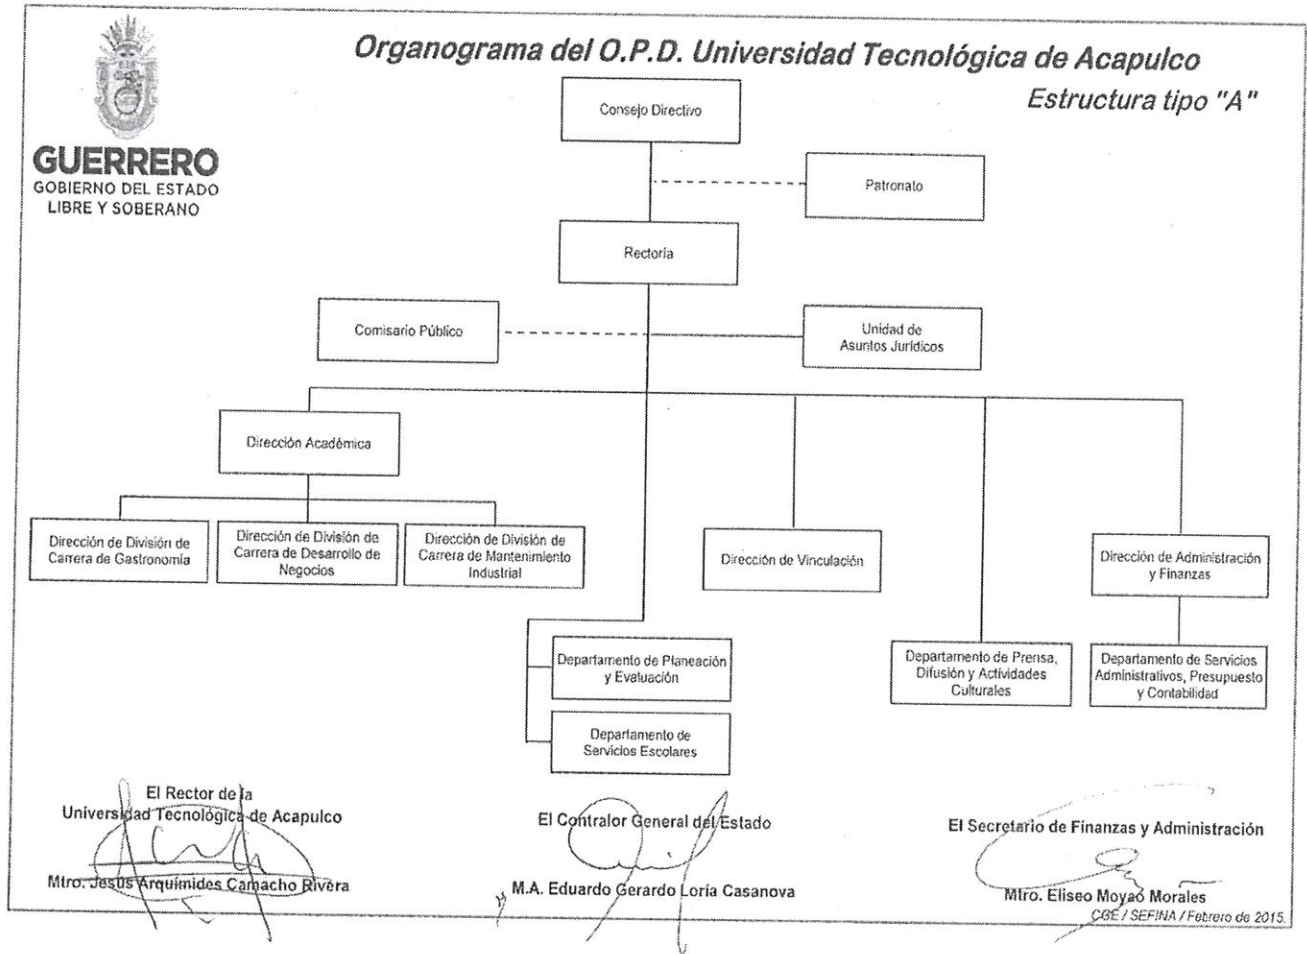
GUERRERO
GOBIERNO DEL ESTADO
LIBRE Y SOBERANO

Organograma del O.P.D. Universidad Tecnológica de Acapulco

Estructura tipo "A"

Consejo Directivo

Patronato

Rectoría

Comisario Público

Unidad de Asuntos Jurídicos

Dirección Académica

Dirección de División de Carrera de Gastronomía

Dirección de División de Carrera de Desarrollo de Negocios

Dirección de División de Carrera de Mantenimiento Industrial

Dirección de Vinculación

Dirección de Administración y Finanzas

Departamento de Planeación y Evaluación

Departamento de Servicios Escolares

Departamento de Prensa, Difusión y Actividades Culturales

Departamento de Servicios Administrativos, Presupuesto y Contabilidad

El Rector de la Universidad Tecnológica de Acapulco

Mtro. Jesús Arquímides Camacho Rivera

El Contralor General del Estado

M.A. Eduardo Gerardo Loría Casanova

El Secretario de Finanzas y Administración

Mtro. Eliseo Moyao Morales

CGE / SEFINA / Febrero de 2015.